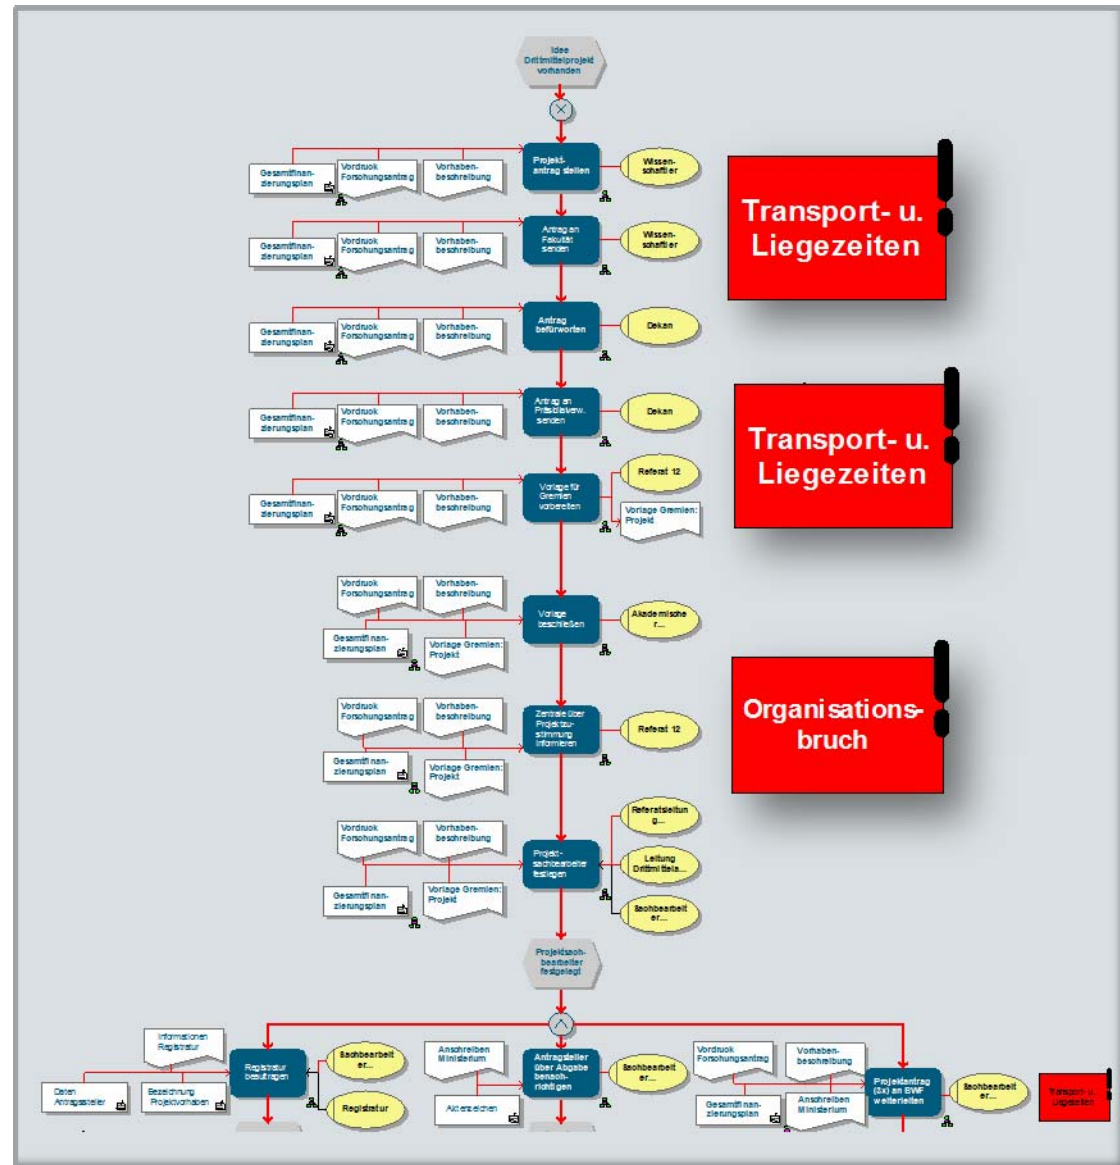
Idee Drittmittelprojekt vorhanden

Gesamtfinanzierungsplan
Vordruck Forschungsantrag
Vorhabenbeschreibung
Projektantrag stellen
Wissenschaftler

Transport- u. Liegezeiten

Gesamtfinanzierungsplan
Vordruck Forschungsantrag
Vorhabenbeschreibung
Antrag an Fakultät senden
Wissenschaftler

Gesamtfinanzierungsplan
Vordruck Forschungsantrag
Vorhabenbeschreibung
Antrag befürworten
Dekan

Transport- u. Liegezeiten

Gesamtfinanzierungsplan
Vordruck Forschungsantrag
Vorhabenbeschreibung
Antrag an Präsidialverw. senden
Dekan

Gesamtfinanzierungsplan
Vordruck Forschungsantrag
Vorhabenbeschreibung
Vorlage für Gremien vorbereiten
Referat 12
Vorlage Gremien: Projekt

Vordruck Forschungsantrag
Vorhabenbeschreibung
Gesamtfinanzierungsplan
Vorlage Gremien: Projekt
Vorlage beschließen
Akademische r...

Organisationsbruch

Vordruck Forschungsantrag
Vorhabenbeschreibung
Gesamtfinanzierungsplan
Vorlage Gremien: Projekt
Zentrale über Projektzustimmung informieren
Referat 12

Vordruck Forschungsantrag
Vorhabenbeschreibung
Gesamtfinanzierungsplan
Vorlage Gremien: Projekt
Projektsachbearbeiter festlegen
Referatsleitung...
Leitung Drittmittela...
Sachbearbeiter...

Projektsachbearbeiter festgelegt

Informationen Registratur
Daten Antragssteller
Bezeichnung Projektvorhaben
Registratur beauftragen
Sachbearbeiter...
Registratur

Anschreiben Ministerium
Aktenzeichen
Antragssteller über Abgabe benachrichtigen
Sachbearbeiter...

Vordruck Forschungsantrag
Vorhabenbeschreibung
Gesamtfinanzierungsplan
Anschreiben Ministerium
Projektantrag (3x) an BWF weiterleiten
Sachbearbeiter...

Transport- u. Liegezeiten